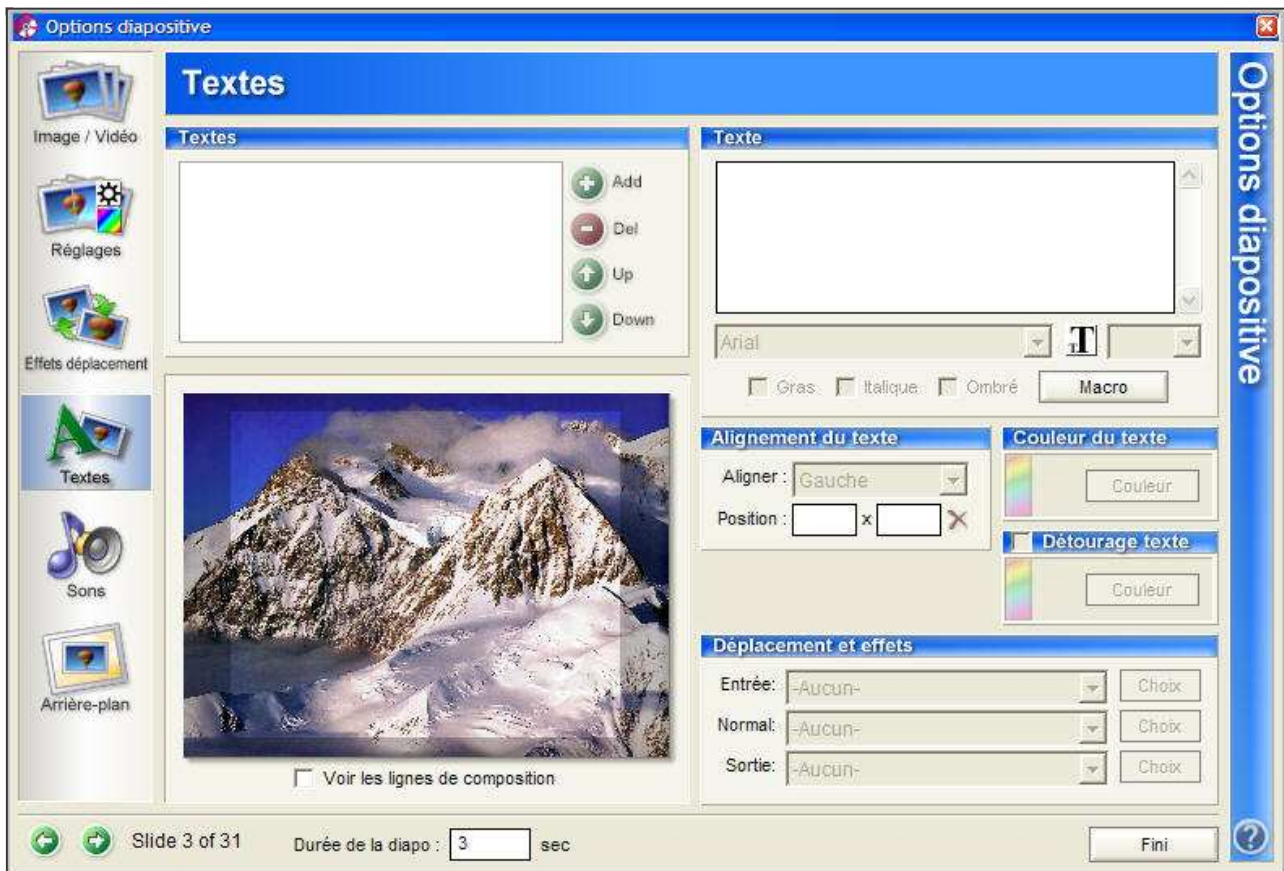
Options diapositive

Image / Vidéo

Réglages

Effets déplacement

Textes

Sons

Arrière-plan

Textes

Textes

Add

Del

Up

Down

Texte

Arial

T

Gras Italique Ombré

Macro

Alignement du texte

Aligner : Gauche

Position : x

Couleur du texte

Couleur

Détourage texte

Couleur

Déplacement et effets

Entrée: -Aucun- Choix

Normal: -Aucun- Choix

Sortie: -Aucun- Choix

Voir les lignes de composition

Options diapositive

Slide 3 of 31

Durée de la diapo : 3 sec

Fini

?